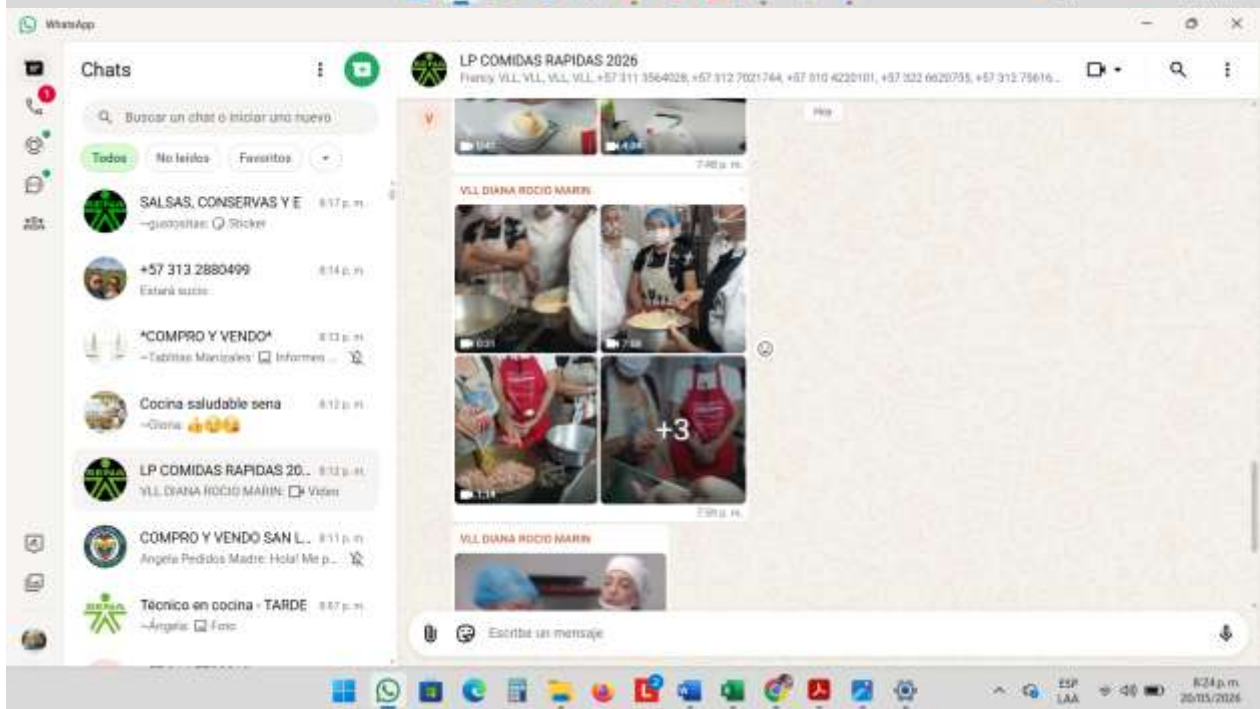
WhatsApp

Chats

Buscar un chat o iniciar uno nuevo

Todos No leídos Favoritos

SALSAS, CONSERVAS Y E 8:17 p. m.
~gustositas: Sticker

+57 313 2880499 8:14 p. m.
Estará sucio

*COMPRO Y VENDO* 8:13 p. m.
~Tablitas Manizales: Informes ...

Cocina saludable sena 8:12 p. m.
~Gloria 👍😂😂

LP COMIDAS RAPIDAS 20... 8:12 p. m.
VLL DIANA ROCIO MARIN: Video

COMPRO Y VENDO SAN L... 8:11 p. m.
Angela Pedidos Madre: Hola! Me p...

Técnico en cocina - TARDE 8:07 p. m.
~Angela: Foto

LP COMIDAS RAPIDAS 2026
Francy VLL, VLL, VLL, VLL, +57 311 3564028, +57 312 7021744, +57 310 4220101, +57 322 6620755, +57 312 75616...

Hoy

7:48 p. m.

VLL DIANA ROCIO MARIN

0:31
7:58
1:14
+3

7:59 p. m.

VLL DIANA ROCIO MARIN

Escribe un mensaje

ESP LAA
8:24 p. m.
20/05/2026